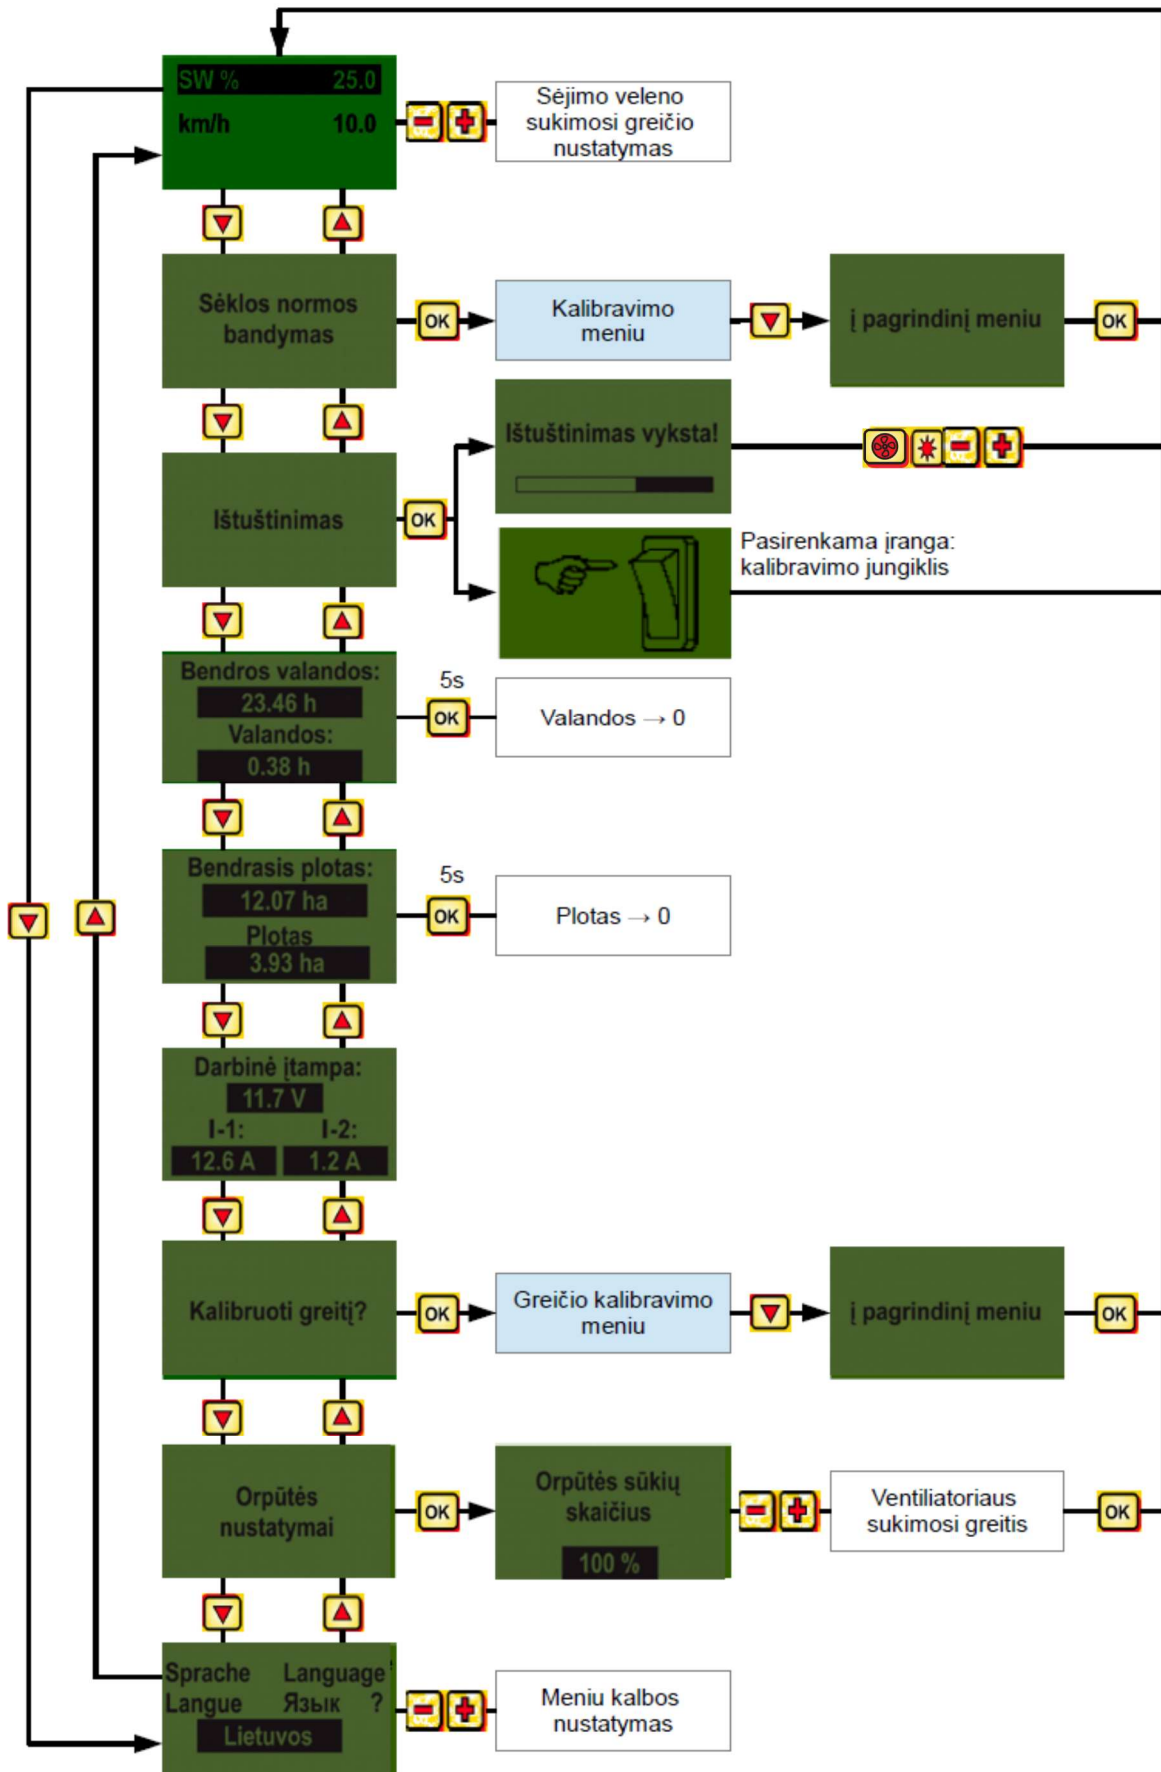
SW % 25.0
km/h 10.0

Sėjimo veleno sukimosi greičio nustatymas

Sėklos normos bandymas

OK

Kalibravimo meniu

į pagrindinį meniu

OK

Ištuštinimas vyksta!

Ištuštinimas

OK

Pasirenkama įranga: kalibravimo jungiklis

Bendros valandos:
23.46 h
Valandos:
0.38 h

5s
OK

Valandos → 0

Bendrasis plotas:
12.07 ha
Plotas
3.93 ha

5s
OK

Plotas → 0

Darbinė įtampa:
11.7 V
I-1: I-2:
12.6 A 1.2 A

Kalibruoti greitį?

OK

Greičio kalibravimo meniu

į pagrindinį meniu

OK

Orpūtės nustatymai

OK

Orpūtės sūkių skaičius
100 %

Ventiliatoriaus sukimosi greitis

OK

Sprache Language
Langue Язык ?
Lietuvos

Meniu kalbos nustatymas